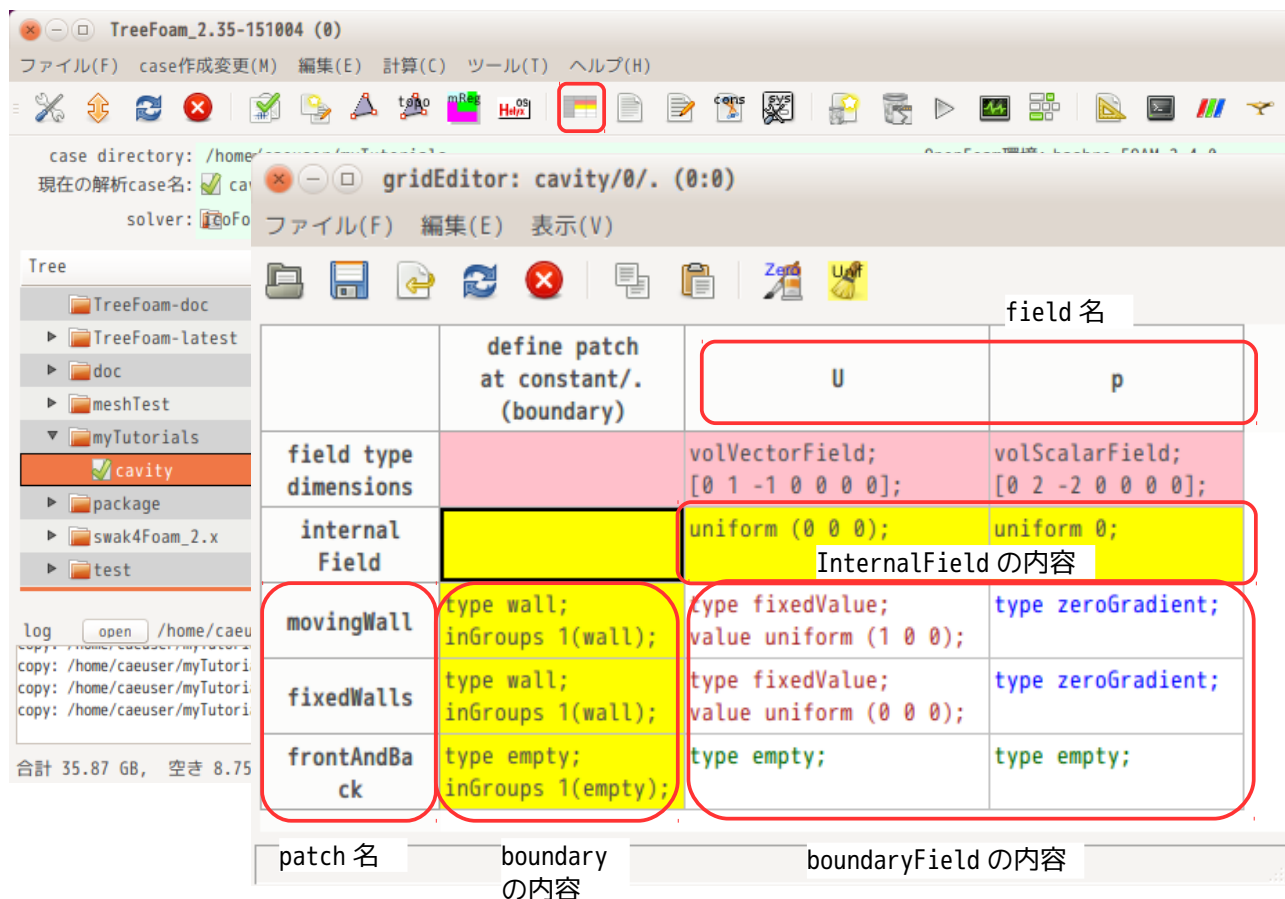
TreeFoam_2.35-151004 (0)
ファイル(F) case作成変更(M) 編集(E) 計算(C) ツール(T) ヘルプ(H)

topo mReg Help cons

case directory: /home/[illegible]
現在の解析case名: cav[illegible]
solver: icoFo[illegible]

Tree
TreeFoam-doc
TreeFoam-latest
doc
meshTest
myTutorials
cavity
package
swak4Foam_2.x
test

log open /home/caeu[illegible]
copy: /home/caeuser/myTutori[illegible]
copy: /home/caeuser/myTutori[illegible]
copy: /home/caeuser/myTutori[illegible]

合計 35.87 GB, 空き 8.75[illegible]

gridEditor: cavity/0/. (0:0)
ファイル(F) 編集(E) 表示(V)

Zero Unif

field 名

| | define patch at constant/. (boundary) | U | p |
|---|---|---|---|
| field type dimensions | | volVectorField; [0 1 -1 0 0 0 0]; | volScalarField; [0 2 -2 0 0 0 0]; |
| internal Field | | uniform (0 0 0); | uniform 0; |
| movingWall | type wall; inGroups 1(wall); | type fixedValue; value uniform (1 0 0); | type zeroGradient; |
| fixedWalls | type wall; inGroups 1(wall); | type fixedValue; value uniform (0 0 0); | type zeroGradient; |
| frontAndBack | type empty; inGroups 1(empty); | type empty; | type empty; |

InternalField の内容

patch 名

boundary の内容

boundaryField の内容